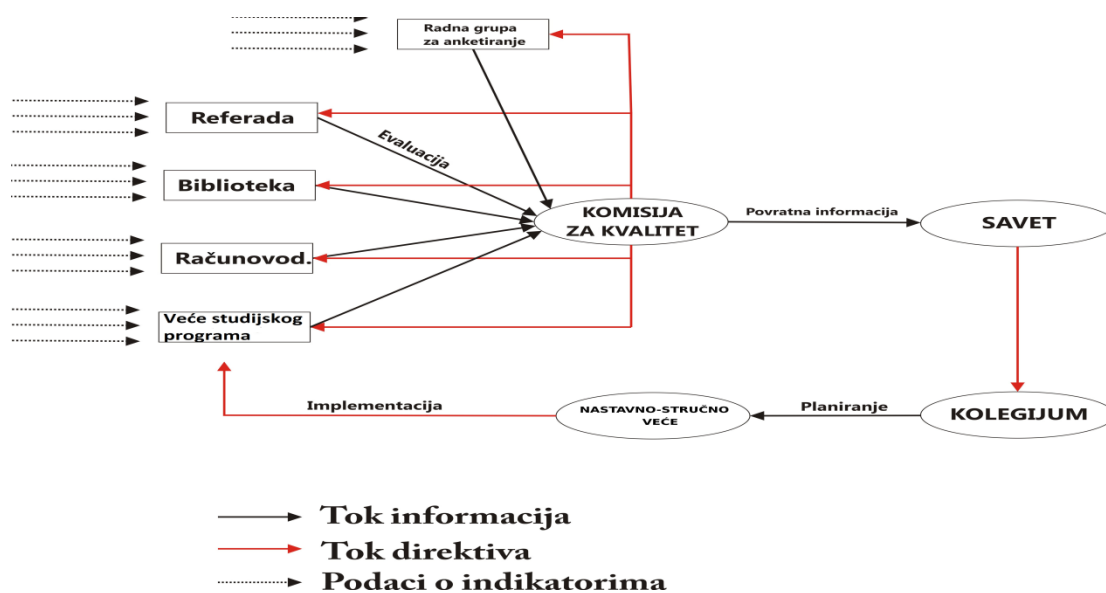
Radna grupa za anketiranje

Referada

Evaluacija

Biblioteka

KOMISIJA ZA KVALITET

Povratna informacija

SAVET

Računovod.

Veće studijskog programa

KOLEGIJUM

Planiranje

NASTAVNO-STRUČNO VEĆE

Implementacija

Tok informacija

Tok direktiva

Podaci o indikatorima